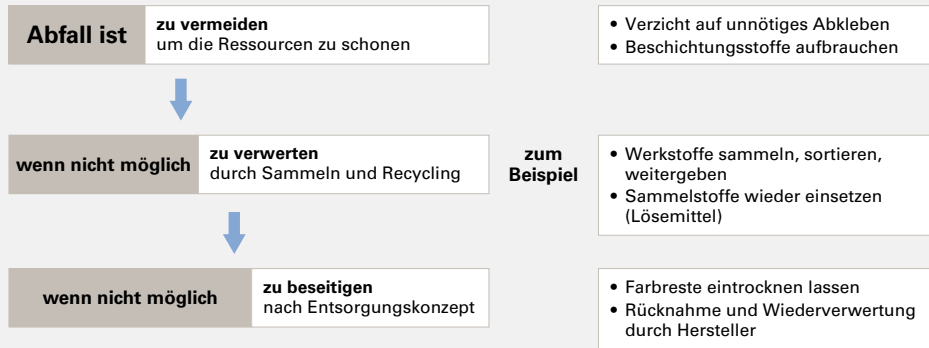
**Abfall ist** | **zu vermeiden** um die Ressourcen zu schonen

- Verzicht auf unnötiges Abkleben
- Beschichtungsstoffe aufbrauchen

**wenn nicht möglich** | **zu verwerten** durch Sammeln und Recycling

**zum Beispiel**

- Werkstoffe sammeln, sortieren, weitergeben
- Sammelstoffe wieder einsetzen (Lösemittel)

**wenn nicht möglich** | **zu beseitigen** nach Entsorgungskonzept

- Farbreste eintrocknen lassen
- Rücknahme und Wiederverwertung durch Hersteller